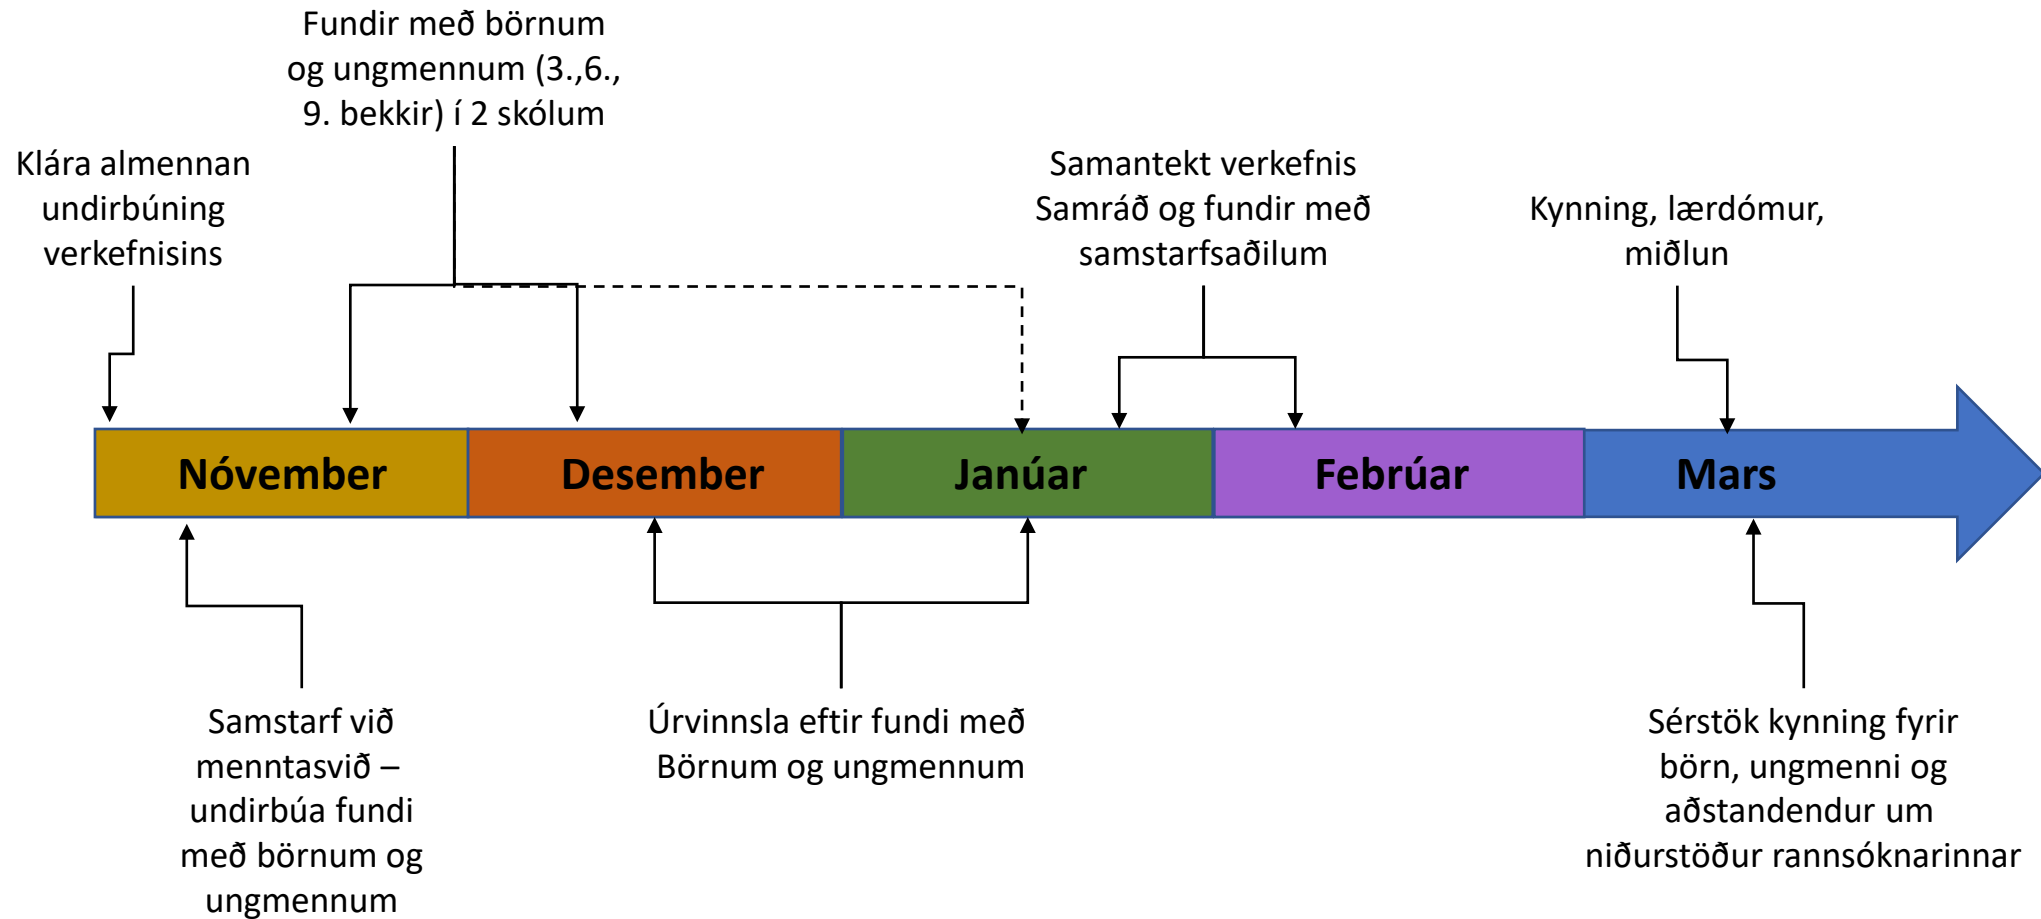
Fundir með börnum og ungmennum (3.,6., 9. bekkir) í 2 skólum

Klára almennan undirbúning verkefnisins

Samantekt verkefnis Samráð og fundir með samstarfsaðilum

Kynning, lærdómur, miðlun

Nóvember

Desember

Janúar

Febrúar

Mars

Samstarf við menntasvið – undirbúa fundi með börnum og ungmennum

Úrvinnsla eftir fundi með Börnum og ungmennum

Sérstök kynning fyrir börn, ungmenni og aðstandendur um niðurstöður rannsóknarinnar